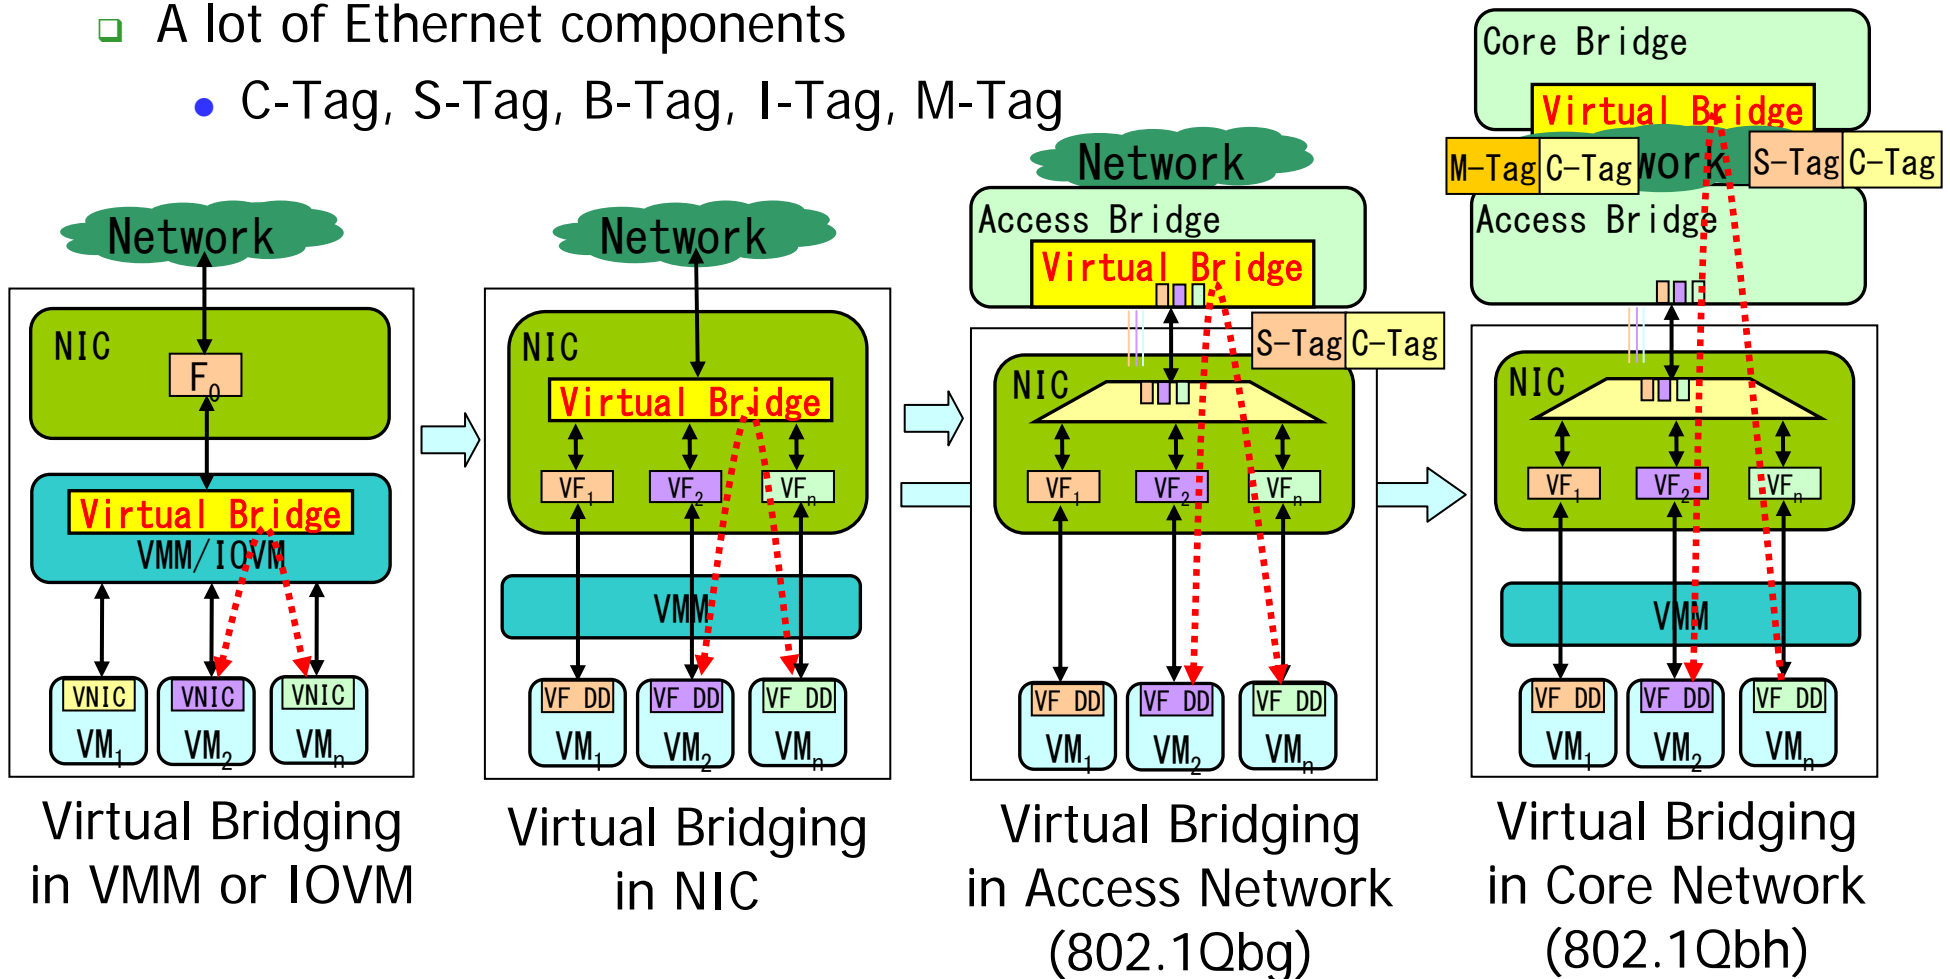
A lot of Ethernet components

C-Tag, S-Tag, B-Tag, I-Tag, M-Tag

Network

NIC

$F_0$

Virtual Bridge

VMM/IOVM

VNIC

VNIC

VNIC

$VM_1$

$VM_2$

$VM_n$

Virtual Bridging in VMM or IOVM

Network

NIC

Virtual Bridge

$VF_1$

$VF_2$

$VF_n$

VMM

VF DD

VF DD

VF DD

$VM_1$

$VM_2$

$VM_n$

Virtual Bridging in NIC

Network

Access Bridge

Virtual Bridge

S-Tag

C-Tag

NIC

$VF_1$

$VF_2$

$VF_n$

VF DD

VF DD

VF DD

$VM_1$

$VM_2$

$VM_n$

Virtual Bridging in Access Network (802.1Qbg)

Core Bridge

Virtual Bridge

M-Tag

C-Tag

Network

S-Tag

C-Tag

Access Bridge

NIC

$VF_1$

$VF_2$

$VF_n$

VMM

VF DD

VF DD

VF DD

$VM_1$

$VM_2$

$VM_n$

Virtual Bridging in Core Network (802.1Qbh)